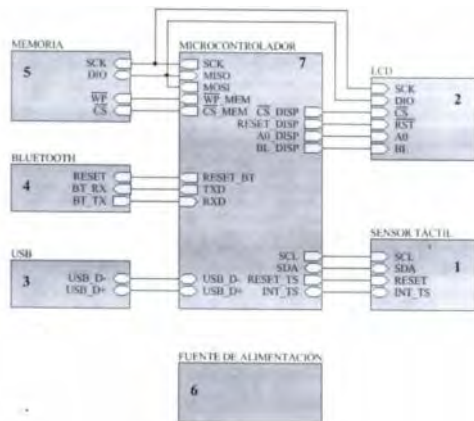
MEMORIA
5
SCK
DIO
$\overline{WP}$
$\overline{CS}$

MICROCONTROLADOR
7
SCK
MISO
MOSI
$\overline{WP\_MEM}$
$\overline{CS\_MEM}$
$\overline{CS\_DISP}$
RESET_DISP
A0_DISP
BL_DISP
RESET_BT
TXD
RXD
SCL
SDA
USB_D-
USB_D+
RESET_TS
INT_TS

LCD
2
SCK
DIO
$\overline{CS}$
$\overline{RST}$
A0
BL

BLUETOOTH
4
RESET
BT_RX
BT_TX

USB
3
USB_D-
USB_D+

SENSOR TÁCTIL
1
SCL
SDA
RESET
INT_TS

FUENTE DE ALIMENTACIÓN
6